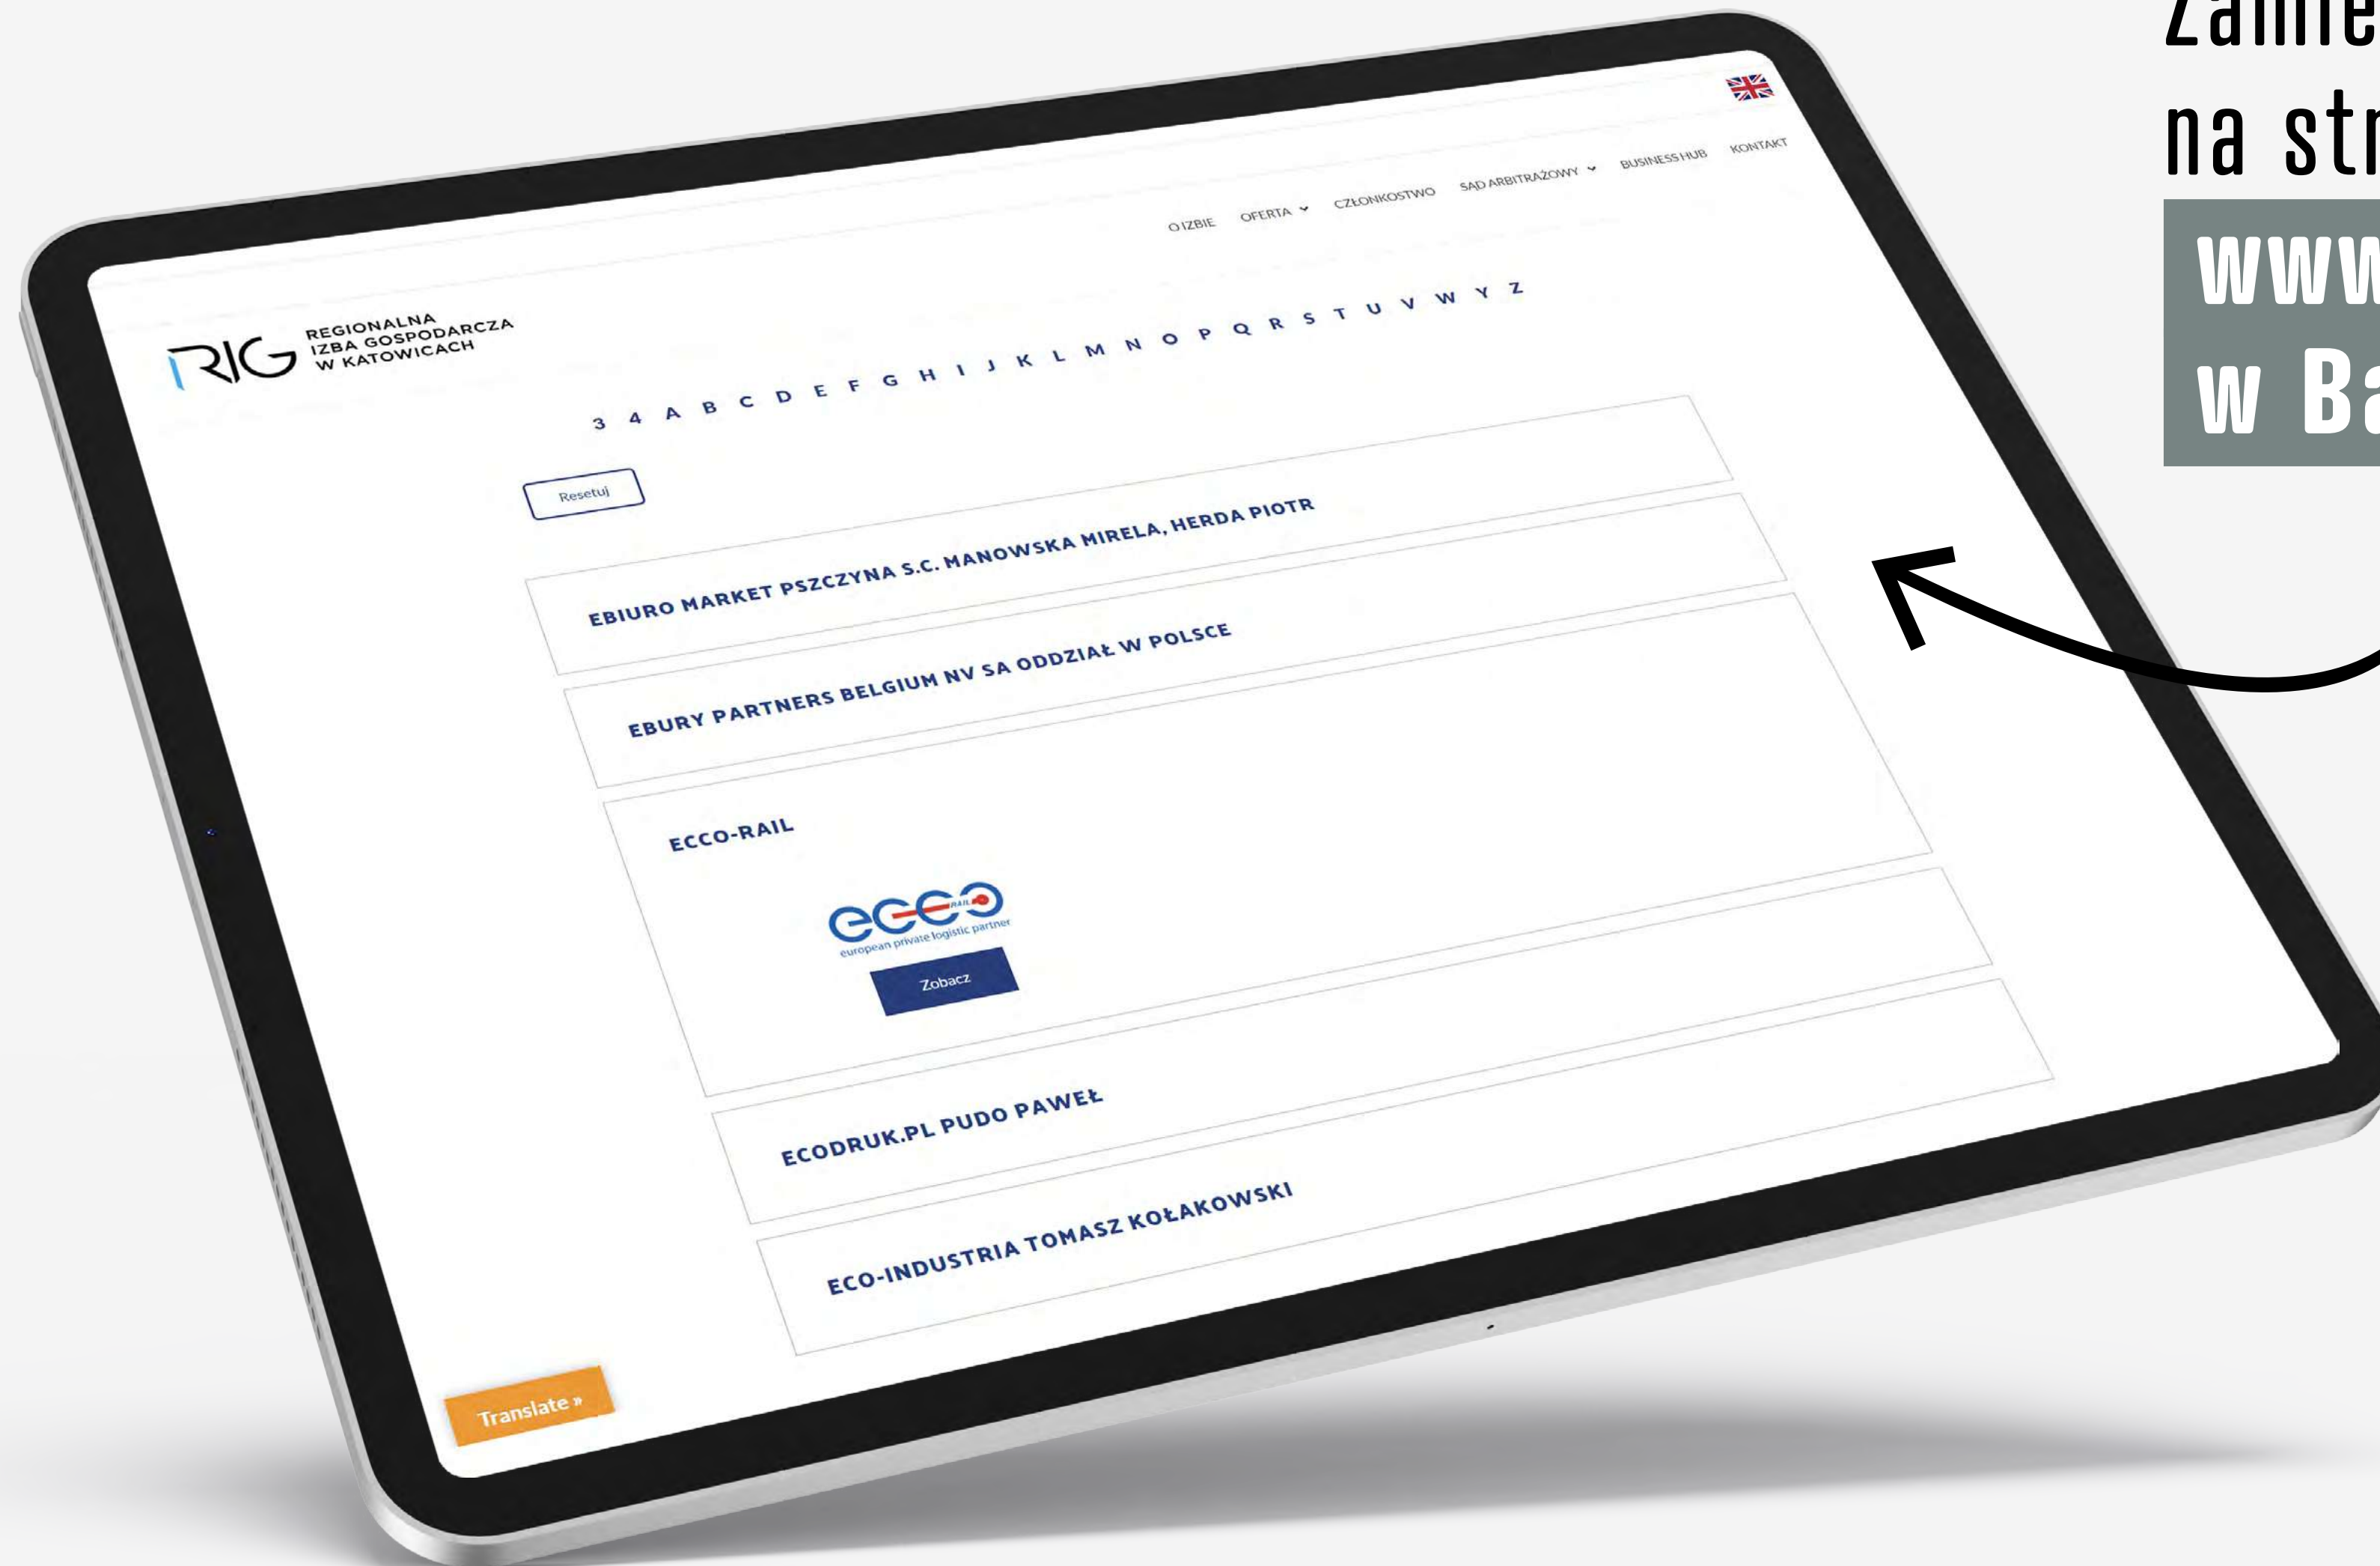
Zamie
na str
www
w Ba

RIG REGIONALNA IZBA GOSPODARCZA W KATOWICACH

O IZBIE OFERTA CZŁONKOSTWO SĄD ARBITRAŻOWY BUSINESS HUB KONTAKT

3 4 A B C D E F G H I J K L M N O P Q R S T U V W Y Z

Resetuj

EBIURO MARKET PSZCZYNA S.C. MANOWSKA MIRELA, HERDA PIOTR

EBURY PARTNERS BELGIUM NV SA ODDZIAŁ W POLSCE

ECCO-RAIL

ecco RAIL european private logistic partner

Zobacz

ECODRUK.PL PUDO PAWEŁ

ECO-INDUSTRIA TOMASZ KOŁAKOWSKI

Translate »